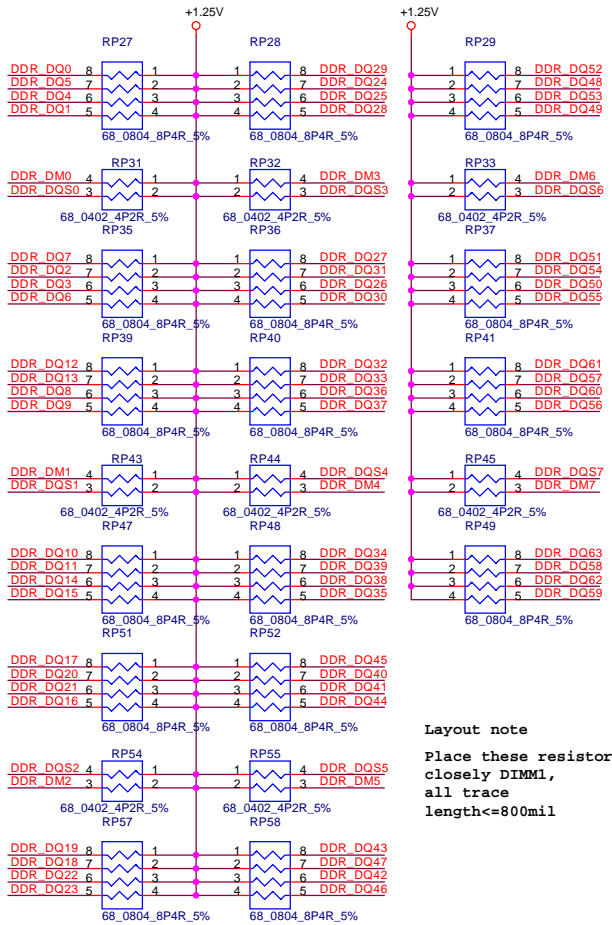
+1.25V

+1.25V

RP27

RP28

RP29

DDR_DQ0 8 1
DDR_DQ5 7 2
DDR_DQ4 6 3
DDR_DQ1 5 4

1 8 DDR_DQ29
2 7 DDR_DQ24
3 6 DDR_DQ25
4 5 DDR_DQ28

1 8 DDR_DQ52
2 7 DDR_DQ48
3 6 DDR_DQ53
4 5 DDR_DQ49

68_0804_8P4R_5%

68_0804_8P4R_5%

68_0804_8P4R_5%

RP31

RP32

RP33

DDR_DM0 4 1
DDR_DQS0 3 2

1 4 DDR_DM3
2 3 DDR_DQS3

1 4 DDR_DM6
2 3 DDR_DQS6

68_0402_4P2R_5%

68_0402_4P2R_5%

68_0402_4P2R_5%

RP35

RP36

RP37

DDR_DQ7 8 1
DDR_DQ2 7 2
DDR_DQ3 6 3
DDR_DQ6 5 4

1 8 DDR_DQ27
2 7 DDR_DQ31
3 6 DDR_DQ26
4 5 DDR_DQ30

1 8 DDR_DQ51
2 7 DDR_DQ54
3 6 DDR_DQ50
4 5 DDR_DQ55

68_0804_8P4R_5%

68_0804_8P4R_5%

68_0804_8P4R_5%

RP39

RP40

RP41

DDR_DQ12 8 1
DDR_DQ13 7 2
DDR_DQ8 6 3
DDR_DQ9 5 4

1 8 DDR_DQ32
2 7 DDR_DQ33
3 6 DDR_DQ36
4 5 DDR_DQ37

1 8 DDR_DQ61
2 7 DDR_DQ57
3 6 DDR_DQ60
4 5 DDR_DQ56

68_0804_8P4R_5%

68_0804_8P4R_5%

68_0804_8P4R_5%

RP43

RP44

RP45

DDR_DM1 4 1
DDR_DQS1 3 2

1 4 DDR_DQS4
2 3 DDR_DM4

1 4 DDR_DQS7
2 3 DDR_DM7

68_0402_4P2R_5%

68_0402_4P2R_5%

68_0402_4P2R_5%

RP47

RP48

RP49

DDR_DQ10 8 1
DDR_DQ11 7 2
DDR_DQ14 6 3
DDR_DQ15 5 4

1 8 DDR_DQ34
2 7 DDR_DQ39
3 6 DDR_DQ38
4 5 DDR_DQ35

1 8 DDR_DQ63
2 7 DDR_DQ58
3 6 DDR_DQ62
4 5 DDR_DQ59

68_0804_8P4R_5%

68_0804_8P4R_5%

68_0804_8P4R_5%

RP51

RP52

DDR_DQ17 8 1
DDR_DQ20 7 2
DDR_DQ21 6 3
DDR_DQ16 5 4

1 8 DDR_DQ45
2 7 DDR_DQ40
3 6 DDR_DQ41
4 5 DDR_DQ44

68_0804_8P4R_5%

68_0804_8P4R_5%

Layout note

Place these resistor closely DIMM1, all trace length<=800mil

RP54

RP55

DDR_DQS2 4 1
DDR_DM2 3 2

1 4 DDR_DQS5
2 3 DDR_DM5

68_0402_4P2R_5%

68_0402_4P2R_5%

RP57

RP58

DDR_DQ19 8 1
DDR_DQ18 7 2
DDR_DQ22 6 3
DDR_DQ23 5 4

1 8 DDR_DQ43
2 7 DDR_DQ47
3 6 DDR_DQ42
4 5 DDR_DQ46

68_0804_8P4R_5%

68_0804_8P4R_5%